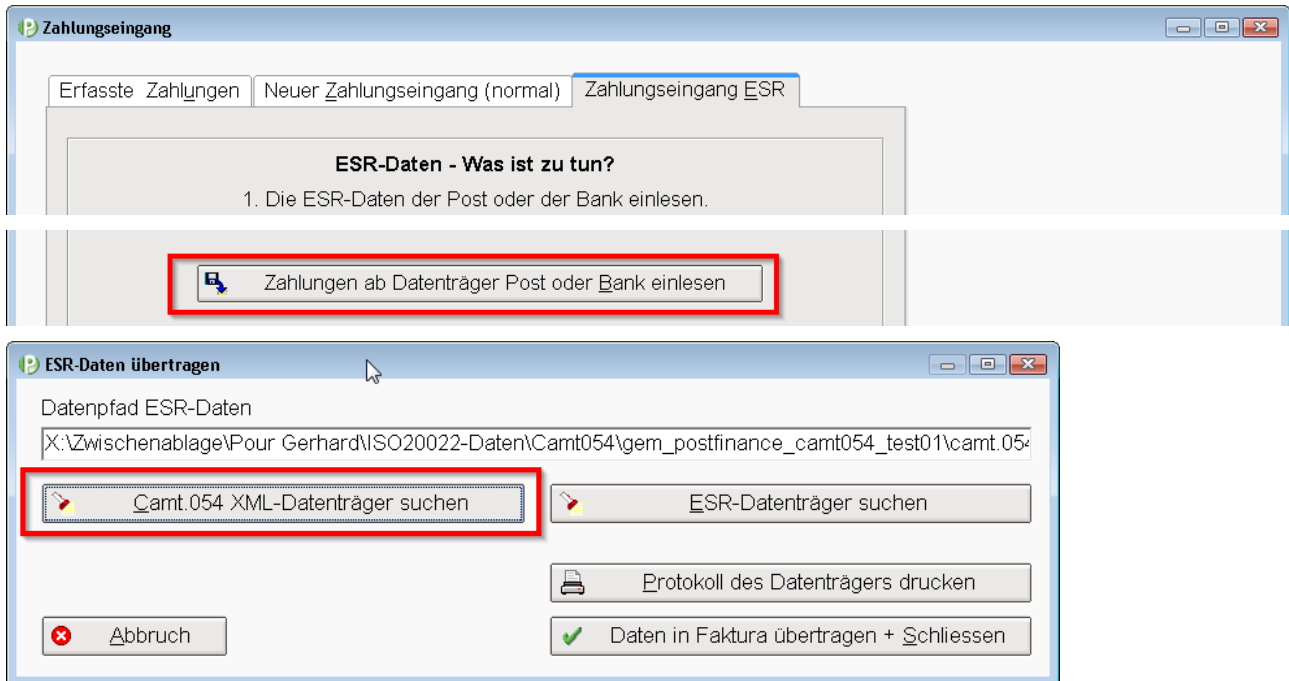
Zahlungseingang

Erfasste Zahlungen | Neuer Zahlungseingang (normal) | Zahlungseingang ESR

ESR-Daten - Was ist zu tun?

1. Die ESR-Daten der Post oder der Bank einlesen.

Zahlungen ab Datenträger Post oder Bank einlesen

ESR-Daten übertragen

Datenpfad ESR-Daten

X:\Zwischenablage\Pour Gerhard\ISO20022-Daten\Camt054\gem_postfinance_camt054_test01\camt.05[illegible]

Camt.054 XML-Datenträger suchen

ESR-Datenträger suchen

Protokoll des Datenträgers drucken

Abbruch

Daten in Faktura übertragen + Schliessen